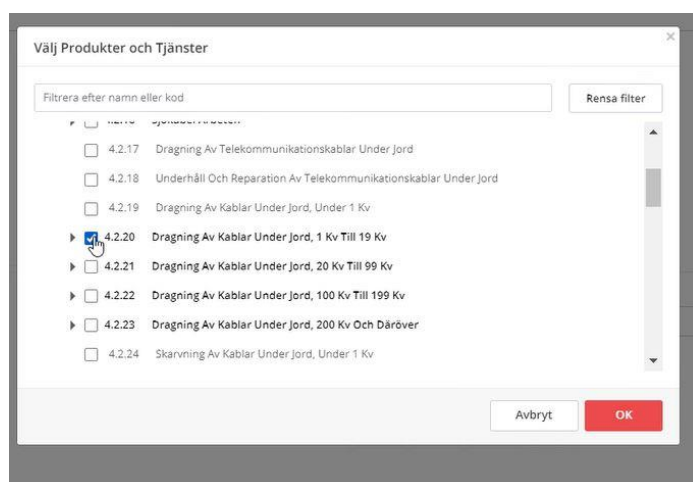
Välj Produkter och Tjänster

Filtrera efter namn eller kod

Rensa filter

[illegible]

4.2.17 Dragning Av Telekommunikationskablar Under Jord

4.2.18 Underhåll Och Reparation Av Telekommunikationskablar Under Jord

4.2.19 Dragning Av Kablar Under Jord, Under 1 Kv

4.2.20 Dragning Av Kablar Under Jord, 1 Kv Till 19 Kv

4.2.21 Dragning Av Kablar Under Jord, 20 Kv Till 99 Kv

4.2.22 Dragning Av Kablar Under Jord, 100 Kv Till 199 Kv

4.2.23 Dragning Av Kablar Under Jord, 200 Kv Och Däröver

4.2.24 Skarvning Av Kablar Under Jord, Under 1 Kv

Avbryt

OK